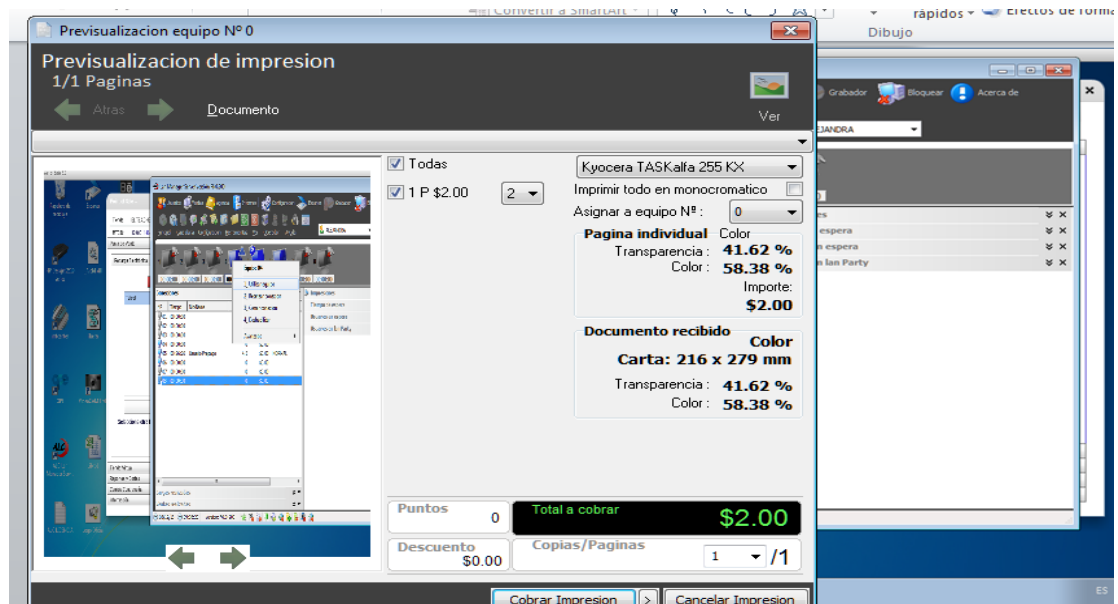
Convertir a SmartArt
rápidos
Efectos de forma
Dibujo

Previsualizacion equipo Nº 0
Previsualizacion de impresion
1/1 Paginas
Atras
Documento
Ver

Grabador
Bloquear
Acerca de
JANDRA
es
espera
n espera
n lan Party

Todas
1 P $2.00
2
Kyocera TASKalfa 255 KX
Imprimir todo en monocromatico
Asignar a equipo Nº :
0
Pagina individual Color
Transparencia : 41.62 %
Color : 58.38 %
Importe:
$2.00
Documento recibido
Color
Carta: 216 x 279 mm
Transparencia : 41.62 %
Color : 58.38 %

Puntos
0
Total a cobrar
$2.00
Descuento
$0.00
Copias/Paginas
1
/1

Cobrar Impresion
>
Cancelar Impresion
ES